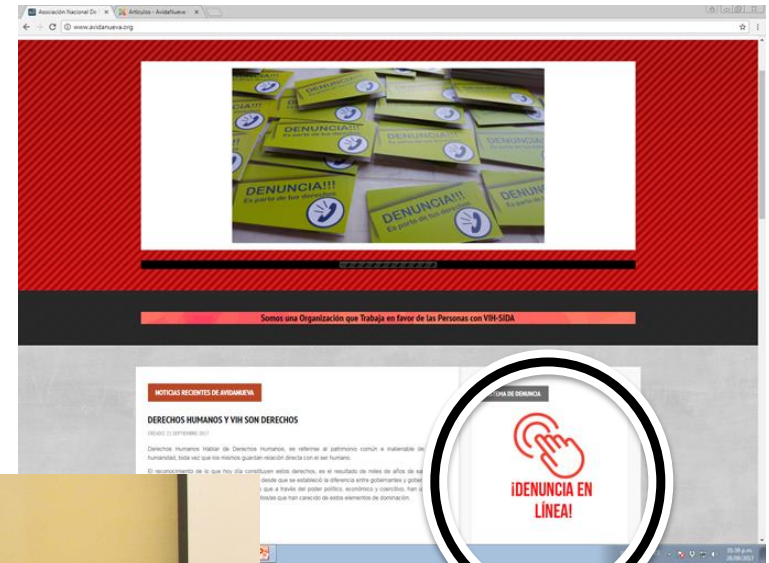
Asociación Nacional De ×
Artículos - AvidaNueva ×

www.avidanueva.org

DENUNCIA!!!
Es parte de tus derechos

DENUNCIA!!!
Es parte de tus derechos

DENUNCIA!!!
Es parte de tus derechos

DENUNCIA!!!
Es parte de tus derechos

Somos una Organización que Trabaja en favor de las Personas con VIH-SIDA

NOTICIAS RECIENTES DE AVIDANUEVA

DERECHOS HUMANOS Y VIH SON DERECHOS

SÁBADO 23 SEPTIEMBRE 2017

Derechos Humanos: Hablar de Derechos Humanos, es referirse al patrimonio común e inalienable de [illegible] humanidad, toda vez que los mismos guardan relación directa con el ser humano.

El reconocimiento de lo que hoy día constituyen estos derechos, es el resultado de miles de años de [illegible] desde que se estableció la diferencia entre gobernantes y gobe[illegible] que a través del poder político, económico y coercitivo, han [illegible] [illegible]s/as que han carecido de estos elementos de dominación.

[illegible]TECHA DE DENUNCIA

¡DENUNCIA EN LÍNEA!

05:39 p.m.
28/09/2017